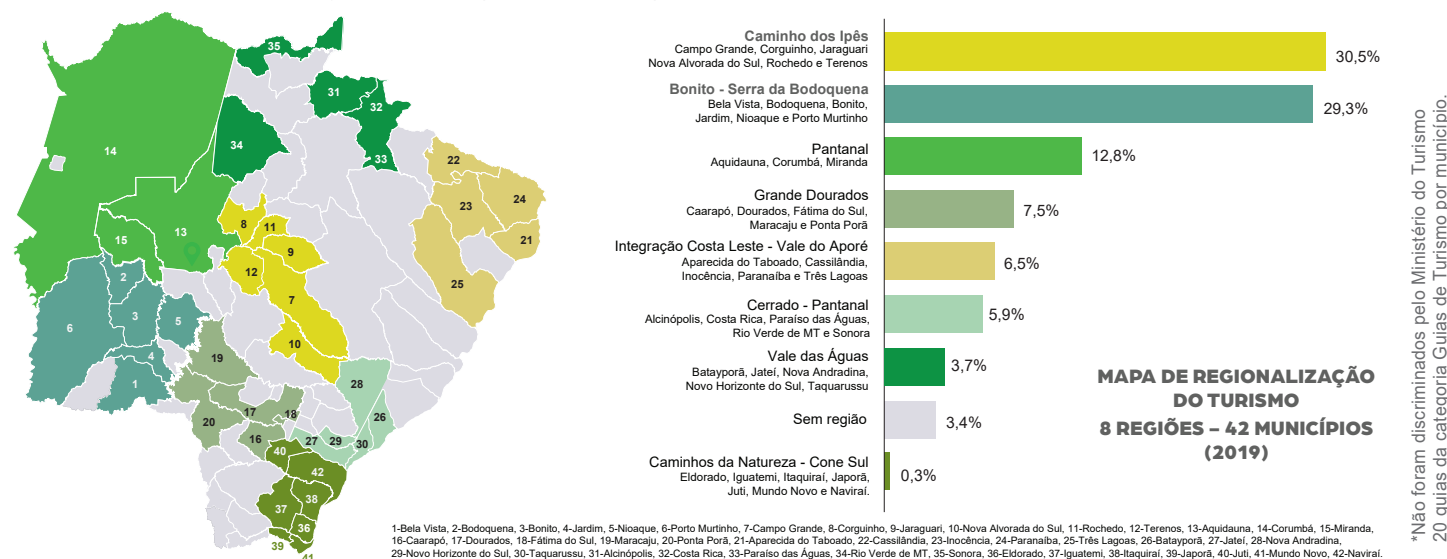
35
31
32
34
33
14
22
24
23
21
8
11
9
13
15
12
2
7
25
3
6
5
10
4
19
28
1
26
18
17
20
16
27
29
30
40
42
38
37
36
39
41

Caminho dos Ipês
Campo Grande, Corguinho, Jaraguari
Nova Alvorada do Sul, Rochedo e Terenos
30,5%

Bonito - Serra da Bodoquena
Bela Vista, Bodoquena, Bonito,
Jardim, Nioaque e Porto Murtinho
29,3%

Pantanal
Aquidauna, Corumbá, Miranda
12,8%

Grande Dourados
Caarapó, Dourados, Fátima do Sul,
Maracaju e Ponta Porã
7,5%

Integração Costa Leste - Vale do Aporé
Aparecida do Taboado, Cassilândia,
Inocência, Paranaíba e Três Lagoas
6,5%

Cerrado - Pantanal
Alcinópolis, Costa Rica, Paraíso das Águas,
Rio Verde de MT e Sonora
5,9%

Vale das Águas
Batayporã, Jateí, Nova Andradina,
Novo Horizonte do Sul, Taquarussu
3,7%

Sem região
3,4%

Caminhos da Natureza - Cone Sul
Eldorado, Iguatemi, Itaquiraí, Japorã,
Juti, Mundo Novo e Naviraí.
0,3%

MAPA DE REGIONALIZAÇÃO
DO TURISMO
8 REGIÕES – 42 MUNICÍPIOS
(2019)

*Não foram discriminados pelo Ministério do Turismo
20 guias da categoria Guias de Turismo por município.

1-Bela Vista, 2-Bodoquena, 3-Bonito, 4-Jardim, 5-Nioaque, 6-Porto Murtinho, 7-Campo Grande, 8-Corguinho, 9-Jaraguari, 10-Nova Alvorada do Sul, 11-Rochedo, 12-Terenos, 13-Aquidauna, 14-Corumbá, 15-Miranda, 16-Caarapó, 17-Dourados, 18-Fátima do Sul, 19-Maracaju, 20-Ponta Porã, 21-Aparecida do Taboado, 22-Cassilândia, 23-Inocência, 24-Paranaíba, 25-Três Lagoas, 26-Batayporã, 27-Jateí, 28-Nova Andradina, 29-Novo Horizonte do Sul, 30-Taquarussu, 31-Alcinópolis, 32-Costa Rica, 33-Paraíso das Águas, 34-Rio Verde de MT, 35-Sonora, 36-Eldorado, 37-Iguatemi, 38-Itaquiraí, 39-Japorã, 40-Juti, 41-Mundo Novo, 42-Naviraí.